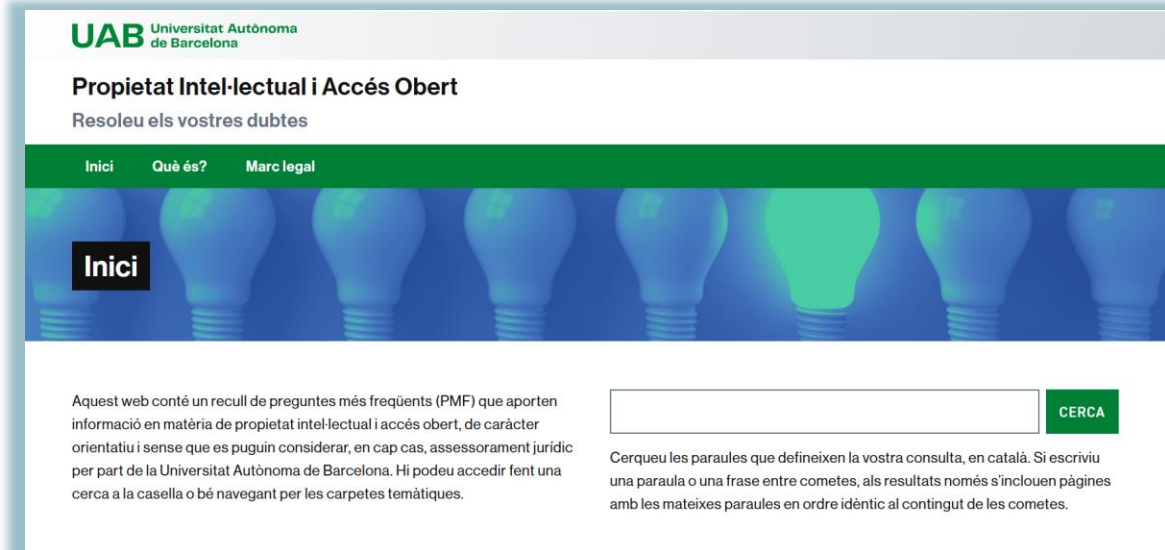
UAB Universitat Autònoma de Barcelona

Propietat Intel·lectual i Accés Obert

Resoleu els vostres dubtes

Inici Què és? Marc legal

Inici

Aquest web conté un recull de preguntes més freqüents (PMF) que aporten informació en matèria de propietat intel·lectual i accés obert, de caràcter orientatiu i sense que es puguin considerar, en cap cas, assessorament jurídic per part de la Universitat Autònoma de Barcelona. Hi podeu accedir fent una cerca a la casella o bé navegant per les carpetes temàtiques.

CERCA

Cerqueu les paraules que defineixen la vostra consulta, en català. Si escriviu una paraula o una frase entre cometes, als resultats només s'inclouen pàgines amb les mateixes paraules en ordre idèntic al contingut de les cometes.